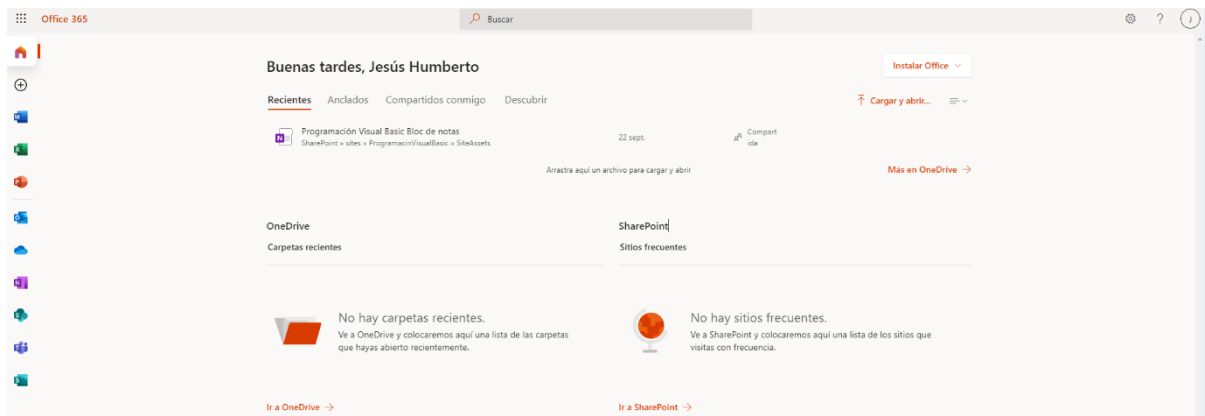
Office 365

Buscar

J

Buenas tardes, Jesús Humberto

Instalar Office

Recientes Anclados Compartidos conmigo Descubrir

Cargar y abrir...

Programación Visual Basic Bloc de notas
SharePoint » sites » ProgramacinVisualBasic » SiteAssets

22 sept.

Compartida

Arrastra aquí un archivo para cargar y abrir

Más en OneDrive →

OneDrive

Carpetas recientes

SharePoint

Sitios frecuentes

No hay carpetas recientes.
Ve a OneDrive y colocaremos aquí una lista de las carpetas que hayas abierto recientemente.

No hay sitios frecuentes.
Ve a SharePoint y colocaremos aquí una lista de los sitios que visitas con frecuencia.

Ir a OneDrive →

Ir a SharePoint →